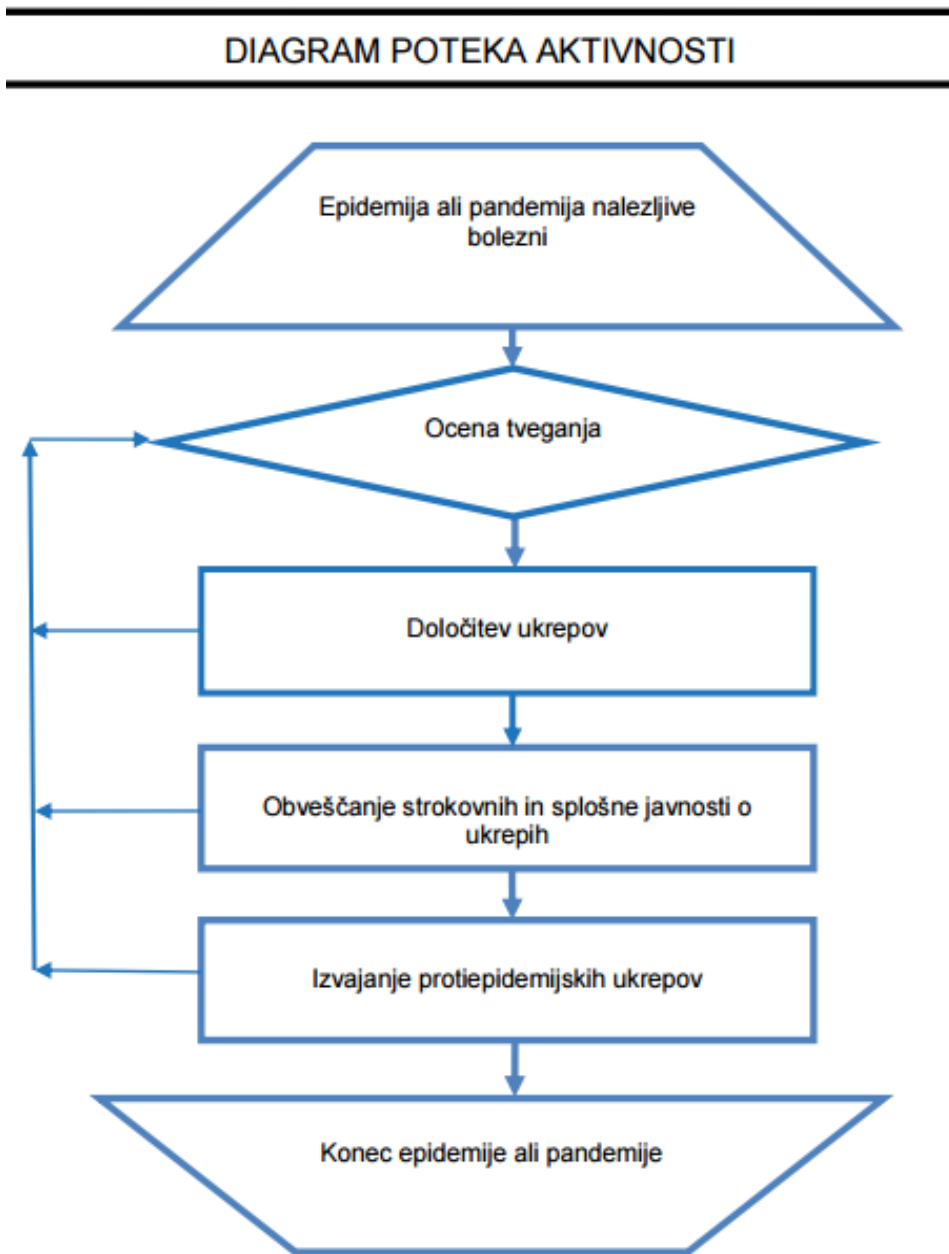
DIAGRAM POTEKA AKTIVNOSTI

Epidemija ali pandemija nalezljive bolezni

Ocena tveganja

Določitev ukrepov

Obveščanje strokovnih in splošne javnosti o ukrepih

Izvajanje protiepidemijskih ukrepov

Konec epidemije ali pandemije